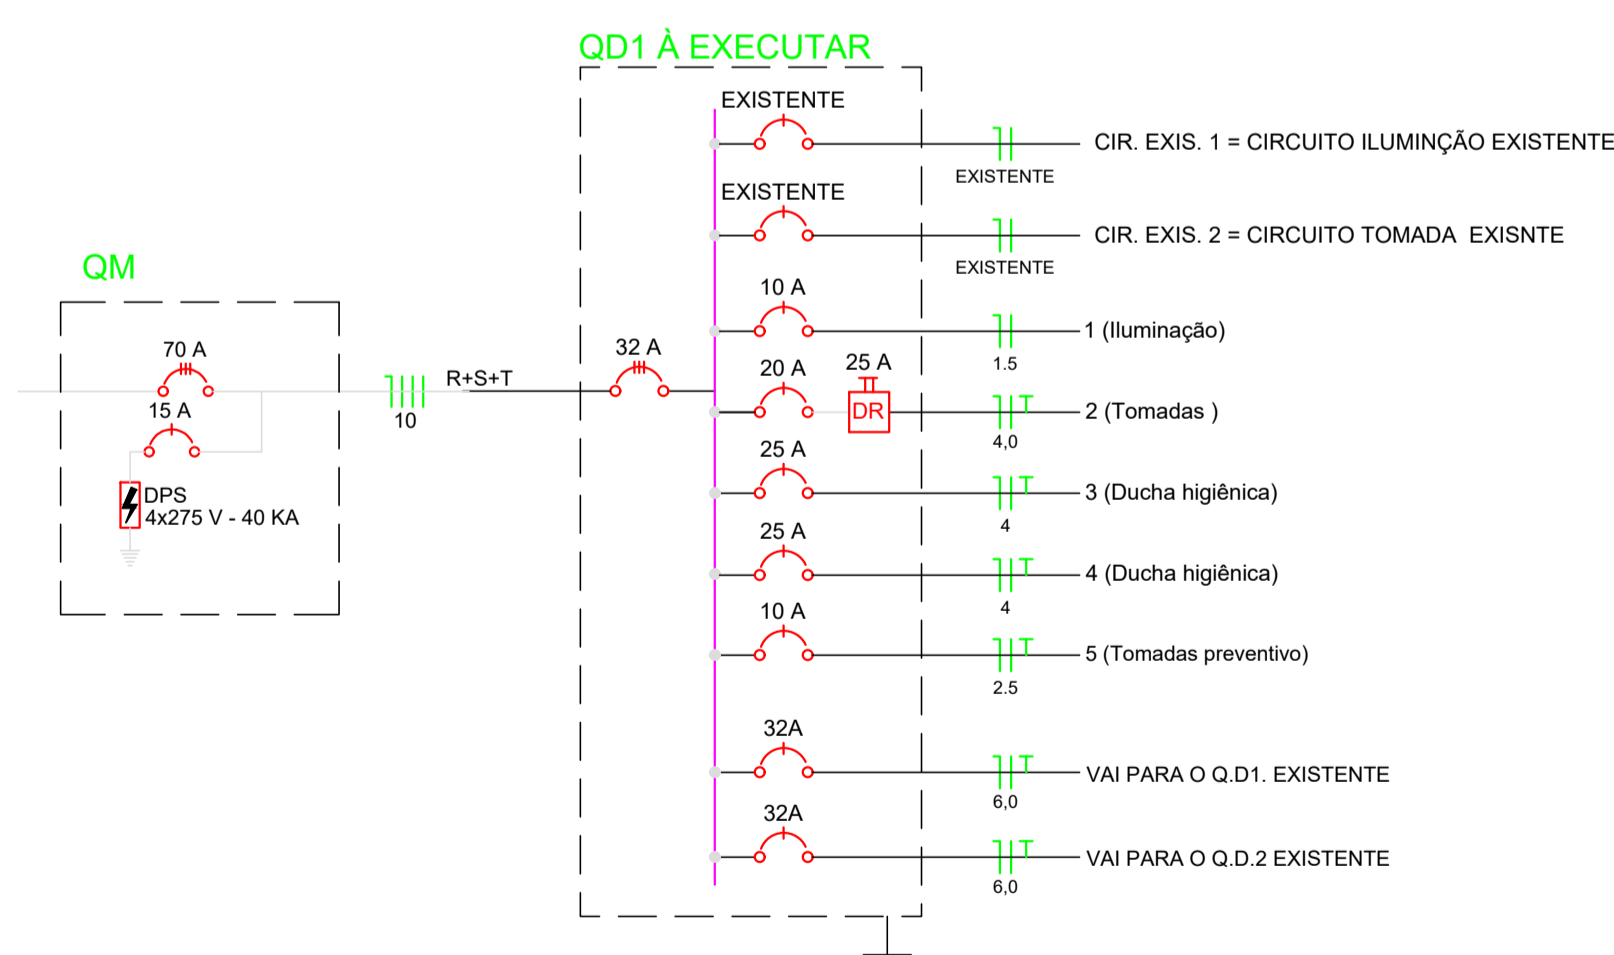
QD1 À EXECUTAR

QM

70 A

15 A

DPS
4x275 V - 40 KA

10

R+S+T

32 A

EXISTENTE

CIR. EXIS. 1 = CIRCUITO ILUMINÇÃO EXISTENTE

EXISTENTE

EXISTENTE

CIR. EXIS. 2 = CIRCUITO TOMADA EXISNTE

EXISTENTE

10 A

1 (Iluminação)

1.5

20 A

25 A

DR

2 (Tomadas )

4,0

25 A

3 (Ducha higiênica)

4

25 A

4 (Ducha higiênica)

4

10 A

5 (Tomadas preventivo)

2.5

32A

VAI PARA O Q.D1. EXISTENTE

6,0

32A

VAI PARA O Q.D.2 EXISTENTE

6,0